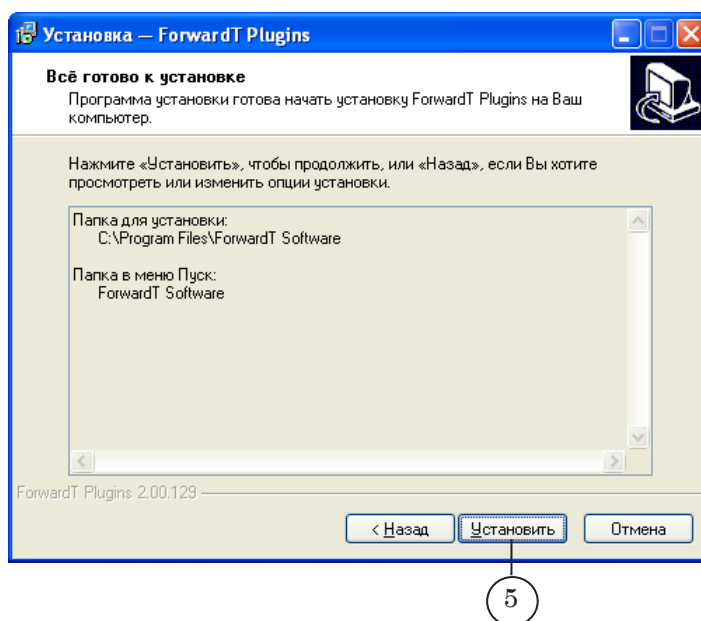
Установка — ForwardT Plugins

Всё готово к установке

Программа установки готова начать установку ForwardT Plugins на Ваш компьютер.

Нажмите «Установить», чтобы продолжить, или «Назад», если Вы хотите просмотреть или изменить опции установки.

Папка для установки:
C:\Program Files\ForwardT Software

Папка в меню Пуск:
ForwardT Software

ForwardT Plugins 2.00.129

< Назад

Установить

Отмена

5